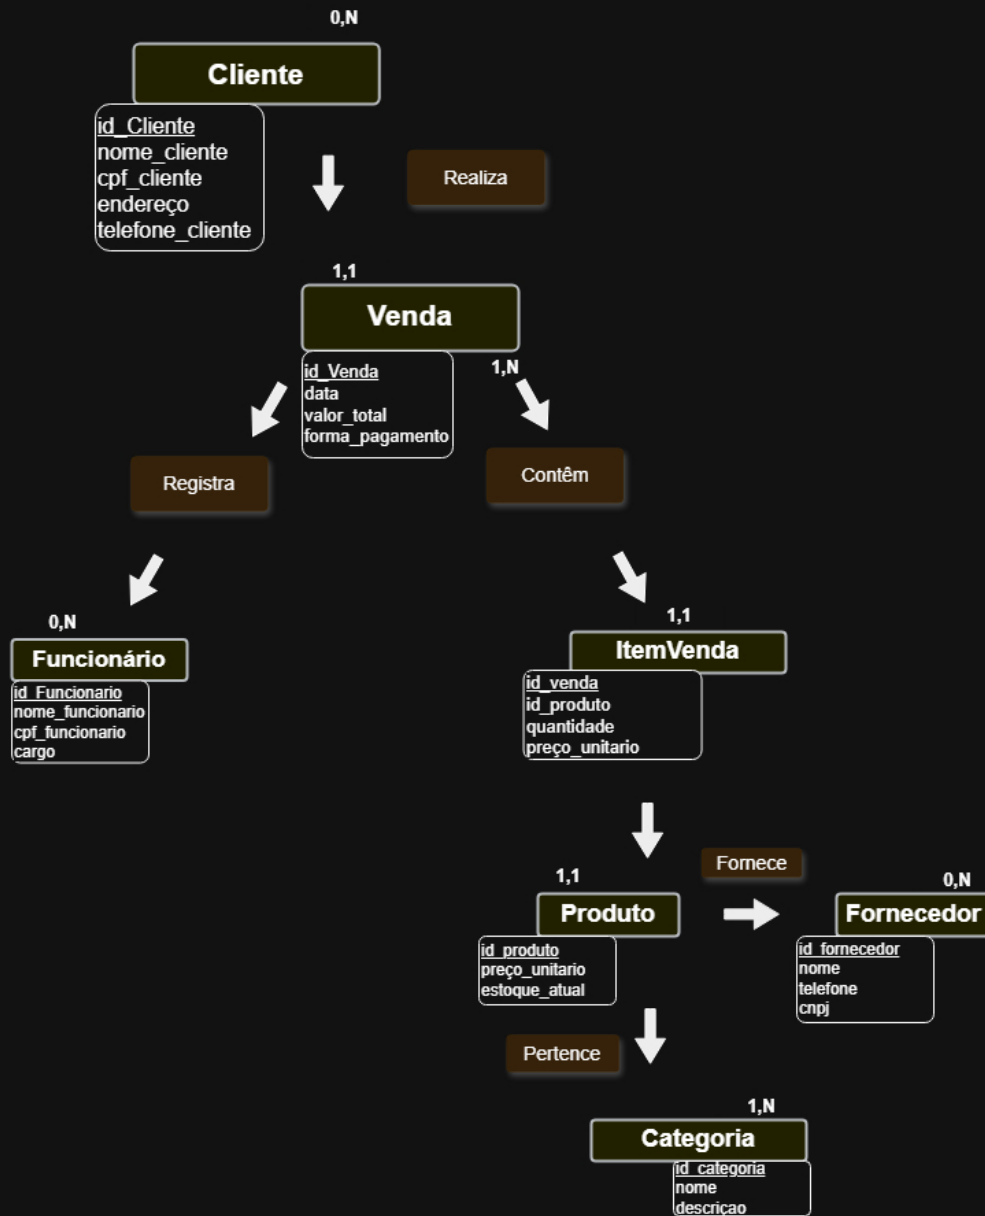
0,N

Cliente

id_Cliente
nome_cliente
cpf_cliente
endereço
telefone_cliente

Realiza

1,1

Venda

id_Venda
data
valor_total
forma_pagamento

1,N

Registra

Contêm

0,N

Funcionário

id_Funcionario
nome_funcionario
cpf_funcionario
cargo

1,1

ItemVenda

id_venda
id_produto
quantidade
preço_unitario

Fornece

1,1

Produto

0,N

Fornecedor

id_produto
preço_unitario
estoque_atual

id_fornecedor
nome
telefone
cnpj

Pertence

1,N

Categoria

id_categoria
nome
descriçao